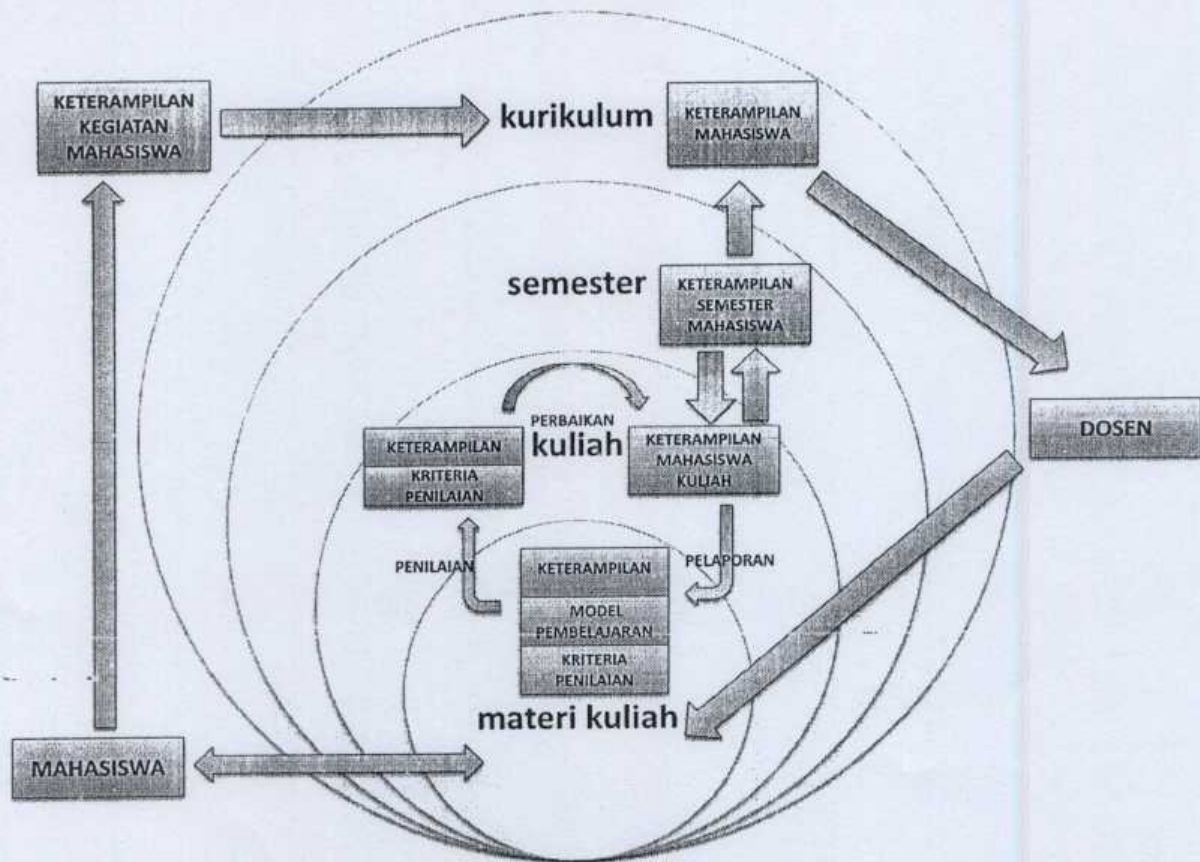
KETERAMPILAN KEGIATAN MAHASISWA

kurikulum

KETERAMPILAN MAHASISWA

semester

KETERAMPILAN SEMESTER MAHASISWA

PERBAIKAN

KETERAMPILAN

KRITERIA PENILAIAN

kuliah

KETERAMPILAN MAHASISWA KULIAH

DOSEN

PENILAIAN

KETERAMPILAN

MODEL PEMBELAJARAN

KRITERIA PENILAIAN

PELAPORAN

materi kuliah

MAHASISWA